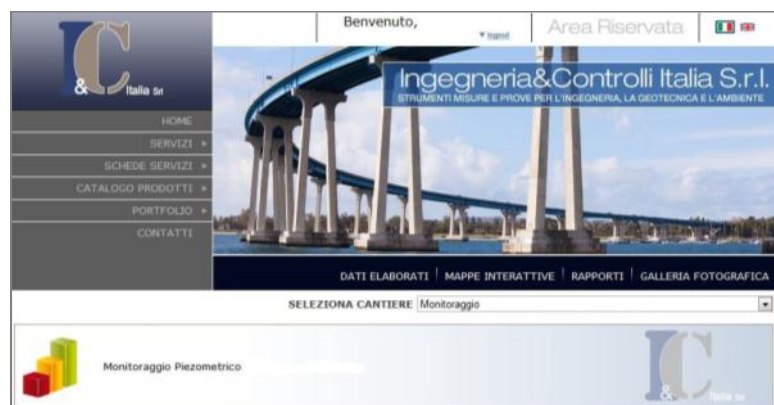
I C & Italia Srl

Benvenuto,

▼ logout

Area Riservata

HOME
SERVIZI ▸
SCHEDE SERVIZI ▸
CATALOGO PRODOTTI ▸
PORTFOLIO ▸
CONTATTI

Ingegneria&Controlli Italia S.r.l.
STRUMENTI MISURE E PROVE PER L'INGEGNERIA, LA GEOTECNICA E L'AMBIENTE

DATI ELABORATI | MAPPE INTERATTIVE | RAPPORTI | GALLERIA FOTOGRAFICA

SELEZIONA CANTIERE Monitoraggio

Monitoraggio Piezometrico

I C & Italia Srl